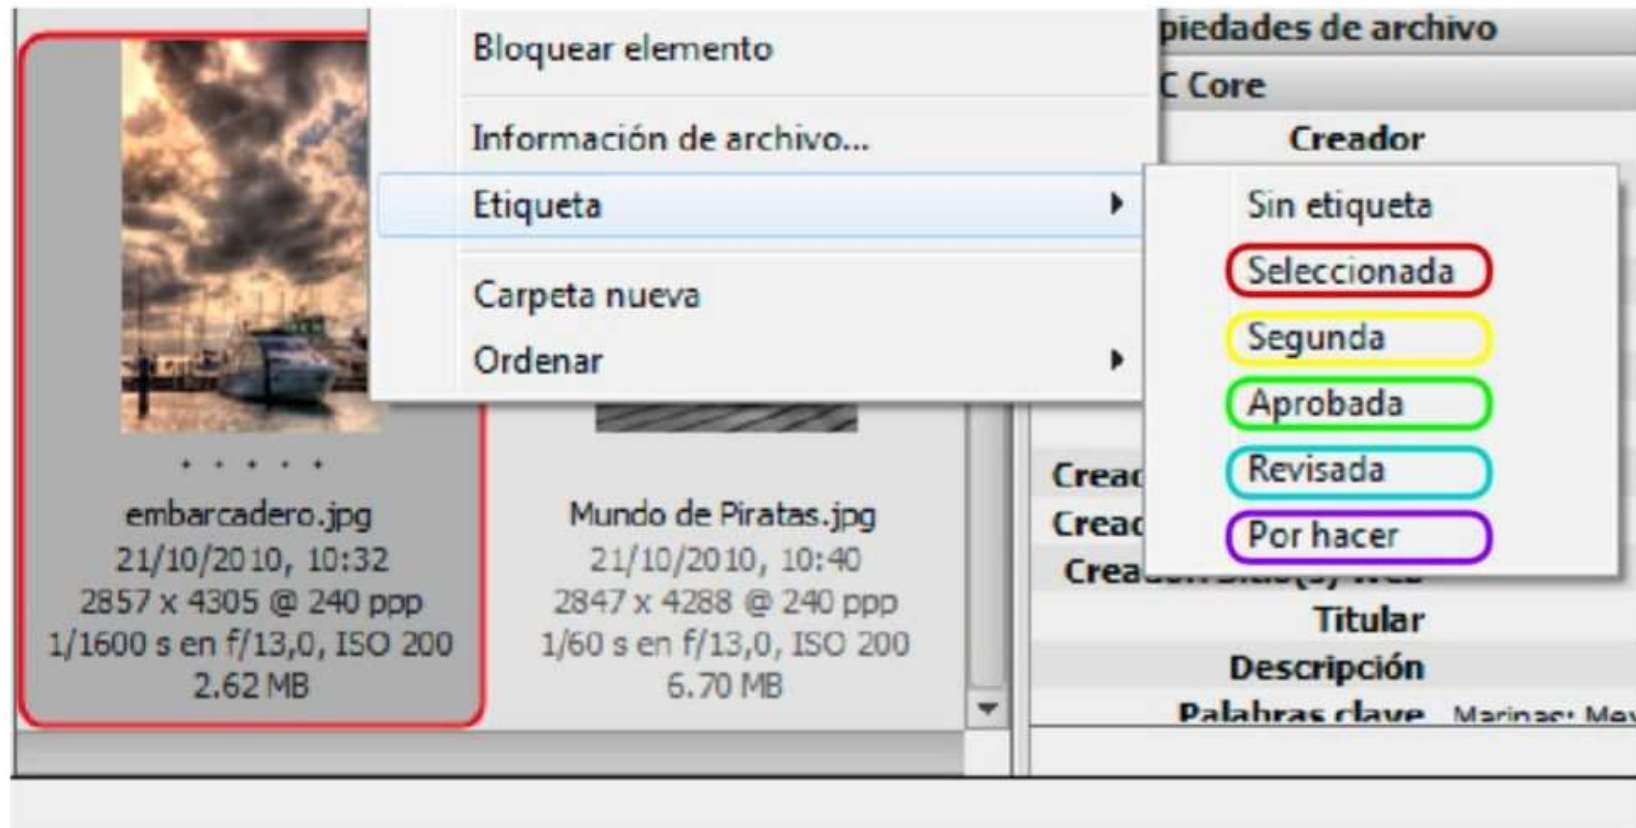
Bloquear elemento
Información de archivo...
Etiqueta
Carpeta nueva
Ordenar

Sin etiqueta
Seleccionada
Segunda
Aprobada
Revisada
Por hacer

piedades de archivo
C Core
Creador
Creac
Creac
Crea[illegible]
Titular
Descripción
Palabras clave Marinas; Mev

• • • • •
embarcadero.jpg
21/10/2010, 10:32
2857 x 4305 @ 240 ppp
1/1600 s en f/13,0, ISO 200
2.62 MB

Mundo de Piratas.jpg
21/10/2010, 10:40
2847 x 4288 @ 240 ppp
1/60 s en f/13,0, ISO 200
6.70 MB